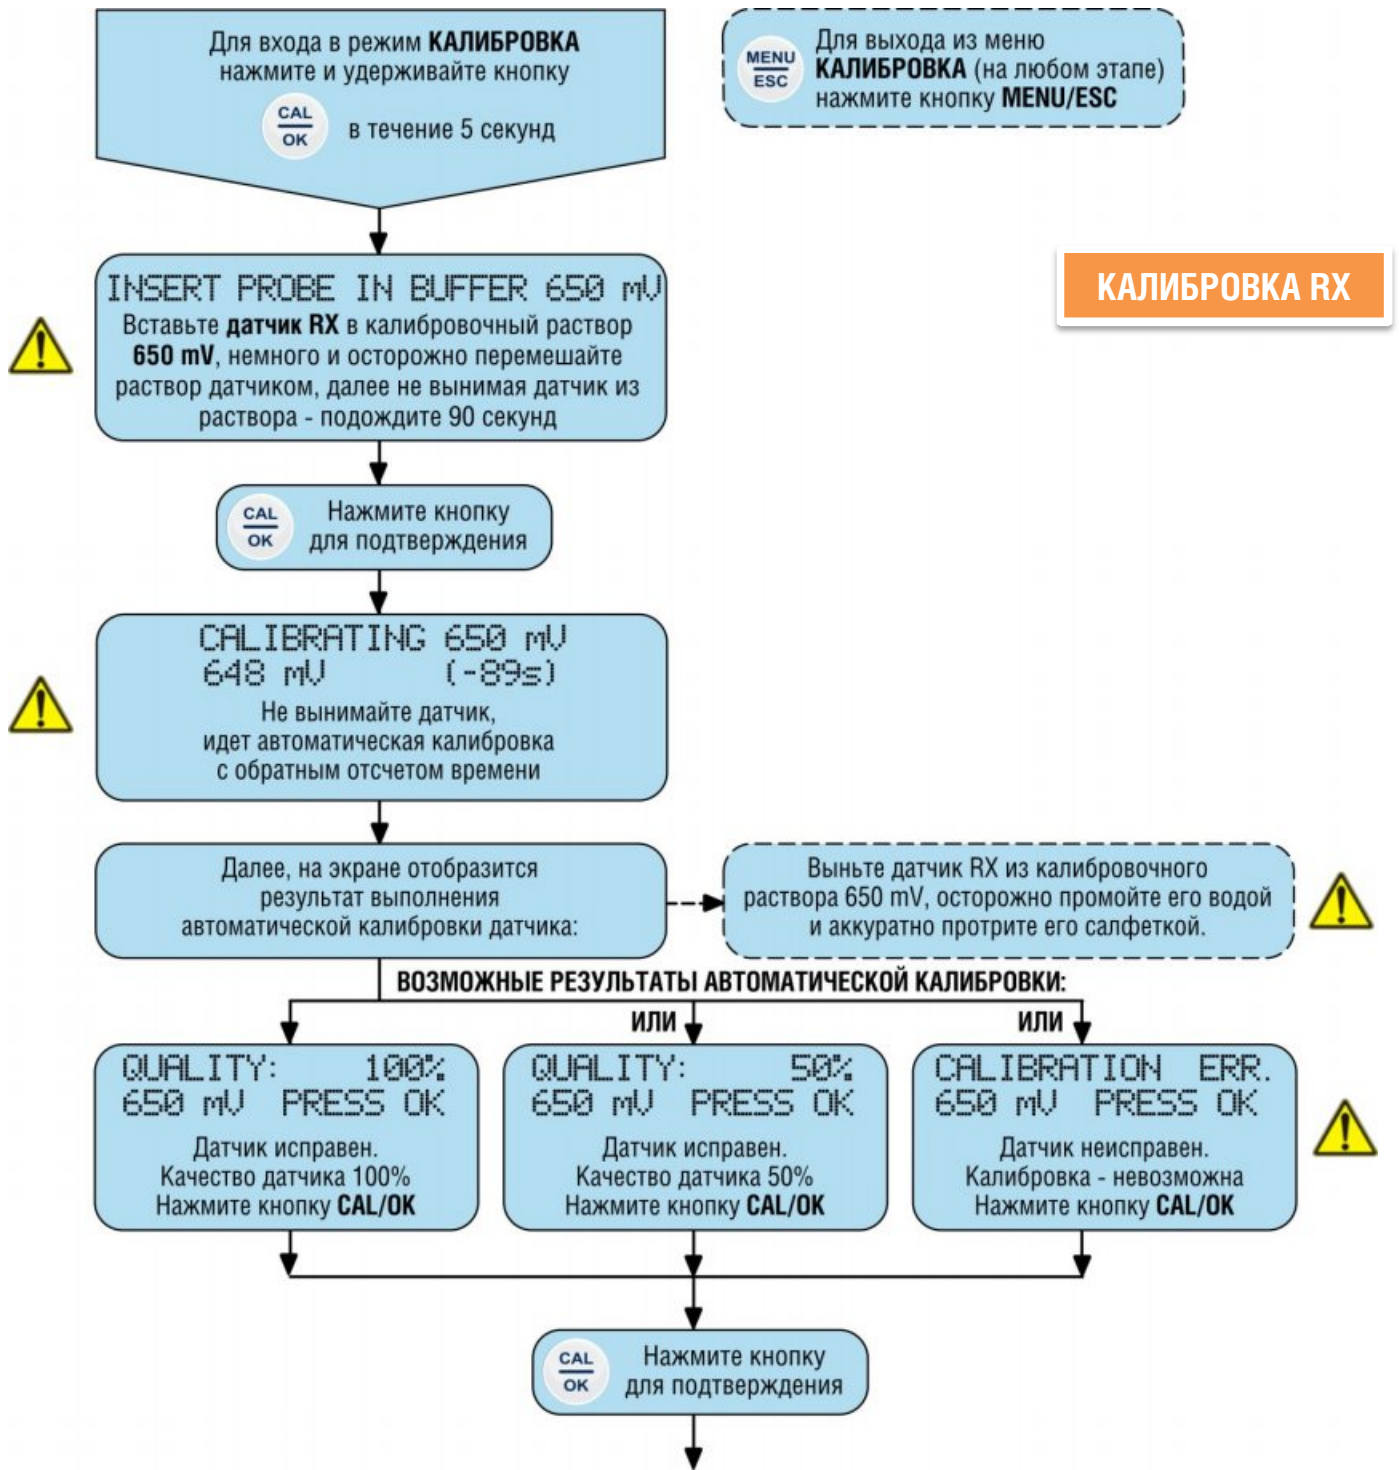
Для входа в режим КАЛИБРОВКА нажмите и удерживайте кнопку

CAL
OK
в течение 5 секунд

MENU
ESC
Для выхода из меню КАЛИБРОВКА (на любом этапе) нажмите кнопку MENU/ESC

КАЛИБРОВКА RX

INSERT PROBE IN BUFFER 650 mV
Вставьте датчик RX в калибровочный раствор 650 mV, немного и осторожно перемешайте раствор датчиком, далее не вынимая датчик из раствора - подождите 90 секунд

CAL
OK
Нажмите кнопку для подтверждения

CALIBRATING 650 mV
648 mV (-89s)
Не вынимайте датчик, идет автоматическая калибровка с обратным отсчетом времени

Далее, на экране отобразится результат выполнения автоматической калибровки датчика:

Выньте датчик RX из калибровочного раствора 650 mV, осторожно промойте его водой и аккуратно протрите его салфеткой.

ВОЗМОЖНЫЕ РЕЗУЛЬТАТЫ АВТОМАТИЧЕСКОЙ КАЛИБРОВКИ:

ИЛИ

ИЛИ

QUALITY: 100%
650 mV PRESS OK
Датчик исправен.
Качество датчика 100%
Нажмите кнопку CAL/OK

QUALITY: 50%
650 mV PRESS OK
Датчик исправен.
Качество датчика 50%
Нажмите кнопку CAL/OK

CALIBRATION ERR.
650 mV PRESS OK
Датчик неисправен.
Калибровка - невозможна
Нажмите кнопку CAL/OK

CAL
OK
Нажмите кнопку для подтверждения